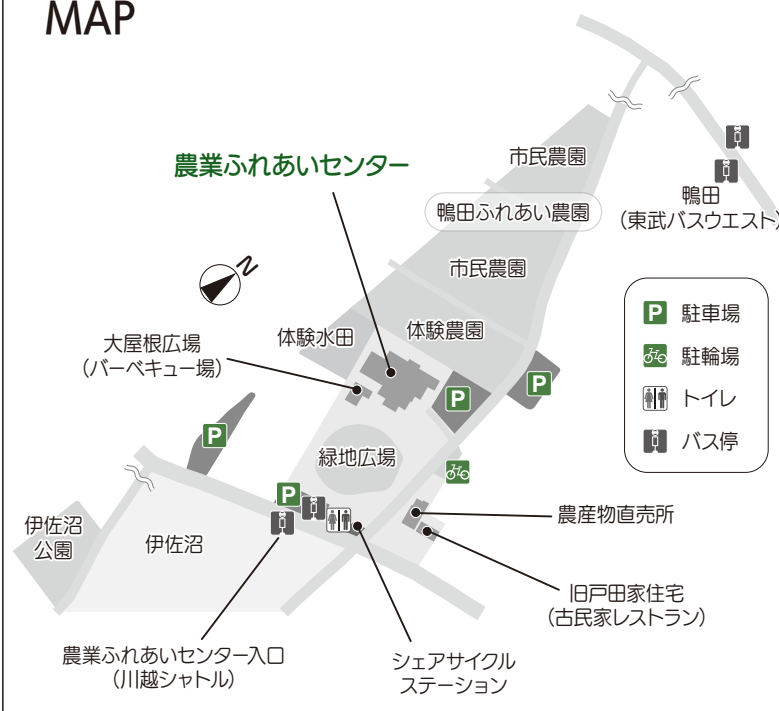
MAP

農業ふれあいセンター

市民農園

鴨田ふれあい農園

鴨田
（東武バスウエスト）

市民農園

N

体験水田

体験農園

大屋根広場
（バーベキュー場）

P

P

P

緑地広場

P

伊佐沼
公園

伊佐沼

農産物直売所

旧戸田家住宅
（古民家レストラン）

農業ふれあいセンター入口
（川越シャトル）

シェアサイクル
ステーション

P 駐車場
駐輪場
トイレ
バス停